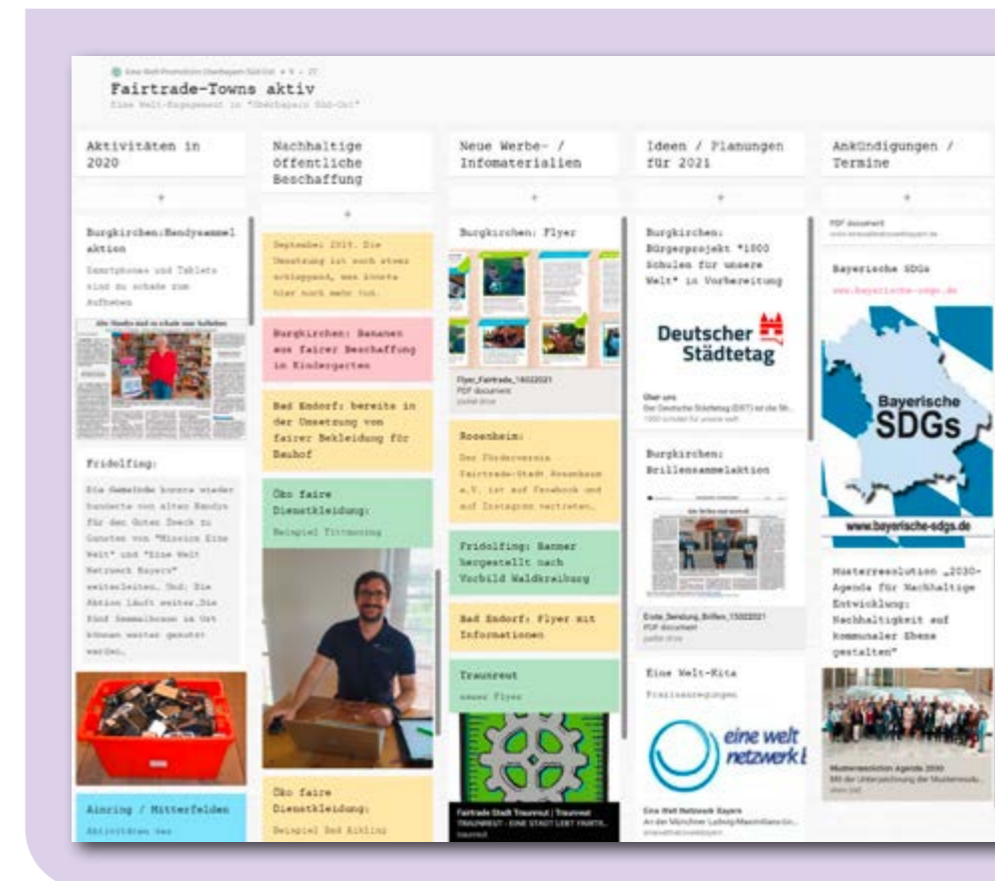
Eine Welt-Promotorin Oberbayern Süd-Ost • 9 • 2?

Fairtrade-Towns aktiv

Eine Welt-Engagement in "Oberbayern Süd-Ost"

Aktivitäten in 2020

+

Burgkirchen:Handysammelaktion

Smartphones und Tablets sind zu schade zum Aufheben

Alte Handys sind zu schade zum Aufheben

Fridolfing:

Die Gemeinde konnte wieder hunderte von alten Handys für den Guten Zweck zu Gunsten von "Mission Eine Welt" und "Eine Welt Netzwerk Bayern" weiterleiten. Und: Die Aktion läuft weiter. Die fünf Sammelboxen im Ort können weiter genutzt werden.

Ainring / Mitterfelden

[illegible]

Nachhaltige öffentliche Beschaffung

+

September 2019. Die Umsetzung ist noch etwas schleppend, was könnte hier noch mehr tun.

Burgkirchen: Bananen aus fairer Beschaffung im Kindergarten

Bad Endorf: bereits in der Umsetzung von fairer Bekleidung für Bauhof

Öko faire Dienstkleidung:

Beispiel Tittmoning

Öko faire Dienstkleidung:

Beispiel Bad Aibling

Neue Werbe- / Infomaterialien

+

Burgkirchen: Flyer

Flyer_Fairtrade_16022021
PDF document
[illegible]

Rosenheim:

Der Förderverein Fairtrade-Stadt Rosenheim e.V. ist auf Facebook und auf Instagram vertreten.

Fridolfing: Banner hergestellt nach Vorbild Waldkraiburg

Bad Endorf: Flyer mit Informationen

Traunreut

unser Flyer

Fairtrade Stadt Traunreut | Traunreut
TRAUNREUT - EINE STADT LEBT FAIRTR...
traunreut

Ideen / Planungen für 2021

+

Burgkirchen: Bürgerprojekt "1000 Schulen für unsere Welt" in Vorbereitung

Deutscher Städtetag

Über uns
Der Deutsche Städtetag (DST) ist die St...
1000 Schulen für unsere Welt

Burgkirchen: Brillensammelaktion

Erste_Sendung_Brillen_15022021
PDF document
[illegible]

Eine Welt-Kita

Praxisanregungen

eine welt netzwerk

Eine Welt Netzwerk Bayern
An der Münchner Ludwig-Maximilians-Un...
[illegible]

Ankündigungen / Termine

+

PDF document
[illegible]

Bayerische SDGs

www.bayerische-sdgs.de

Bayerische SDGs

www.bayerische-sdgs.de

Musterresolution „2030-Agenda für Nachhaltige Entwicklung: Nachhaltigkeit auf kommunaler Ebene gestalten"

Musterresolution Agenda 2030
Bild der Unterzeichnung der Musterresolu...
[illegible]